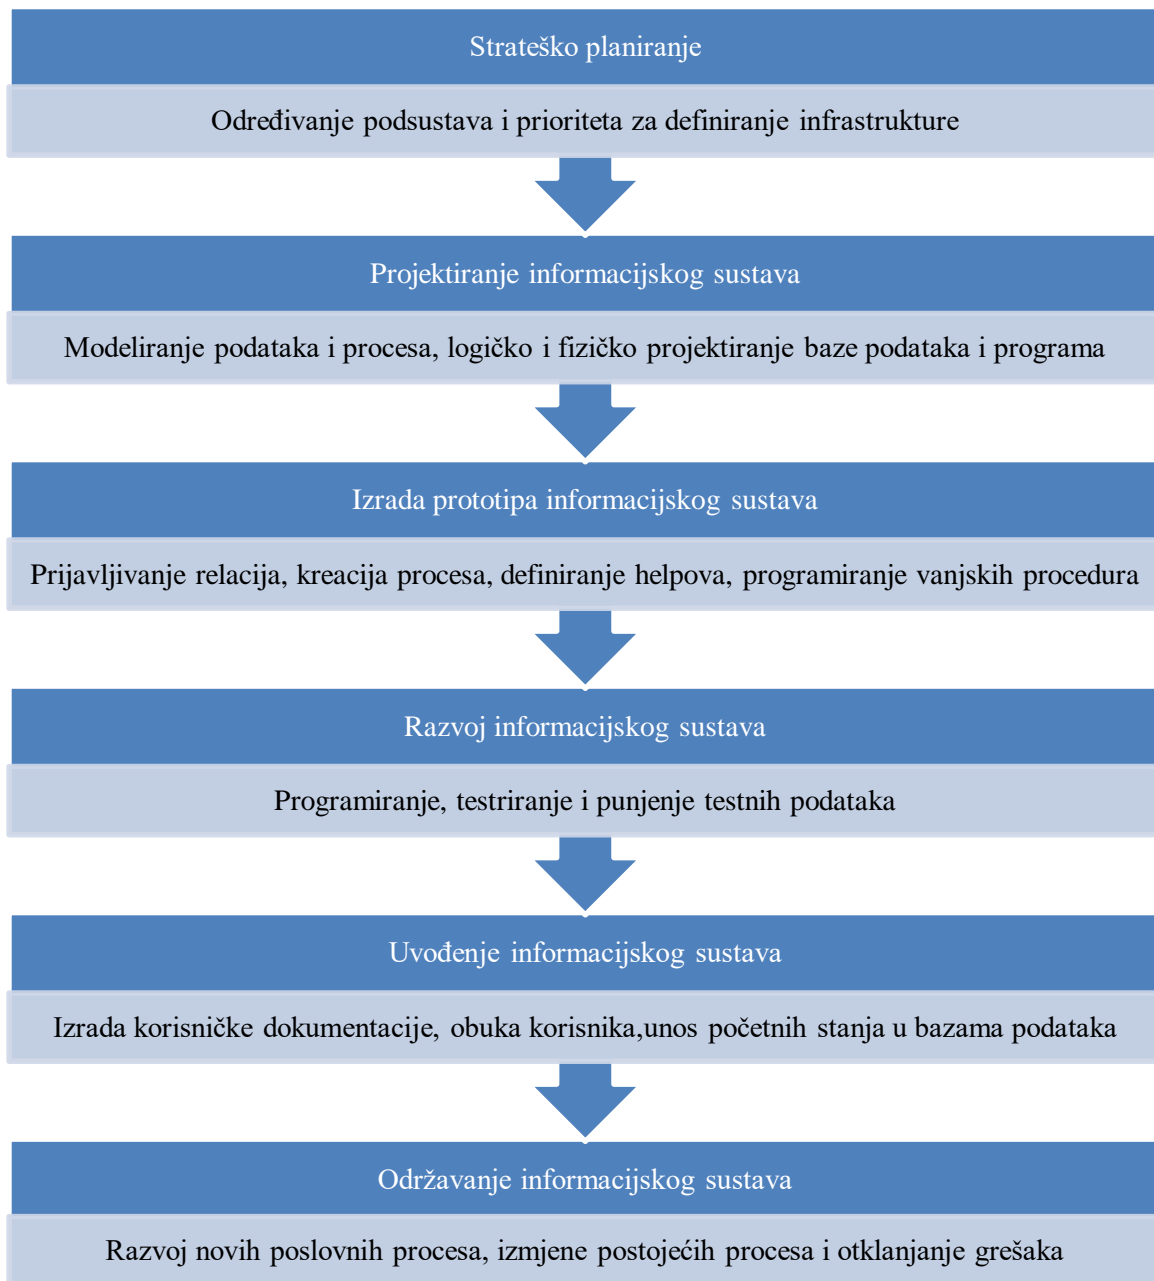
Strateško planiranje

Određivanje podsustava i prioriteta za definiranje infrastrukture

Projektiranje informacijskog sustava

Modeliranje podataka i procesa, logičko i fizičko projektiranje baze podataka i programa

Izrada prototipa informacijskog sustava

Prijavljivanje relacija, kreacija procesa, definiranje helpova, programiranje vanjskih procedura

Razvoj informacijskog sustava

Programiranje, testriranje i punjenje testnih podataka

Uvođenje informacijskog sustava

Izrada korisničke dokumentacije, obuka korisnika,unos početnih stanja u bazama podataka

Održavanje informacijskog sustava

Razvoj novih poslovnih procesa, izmjene postojećih procesa i otklanjanje grešaka